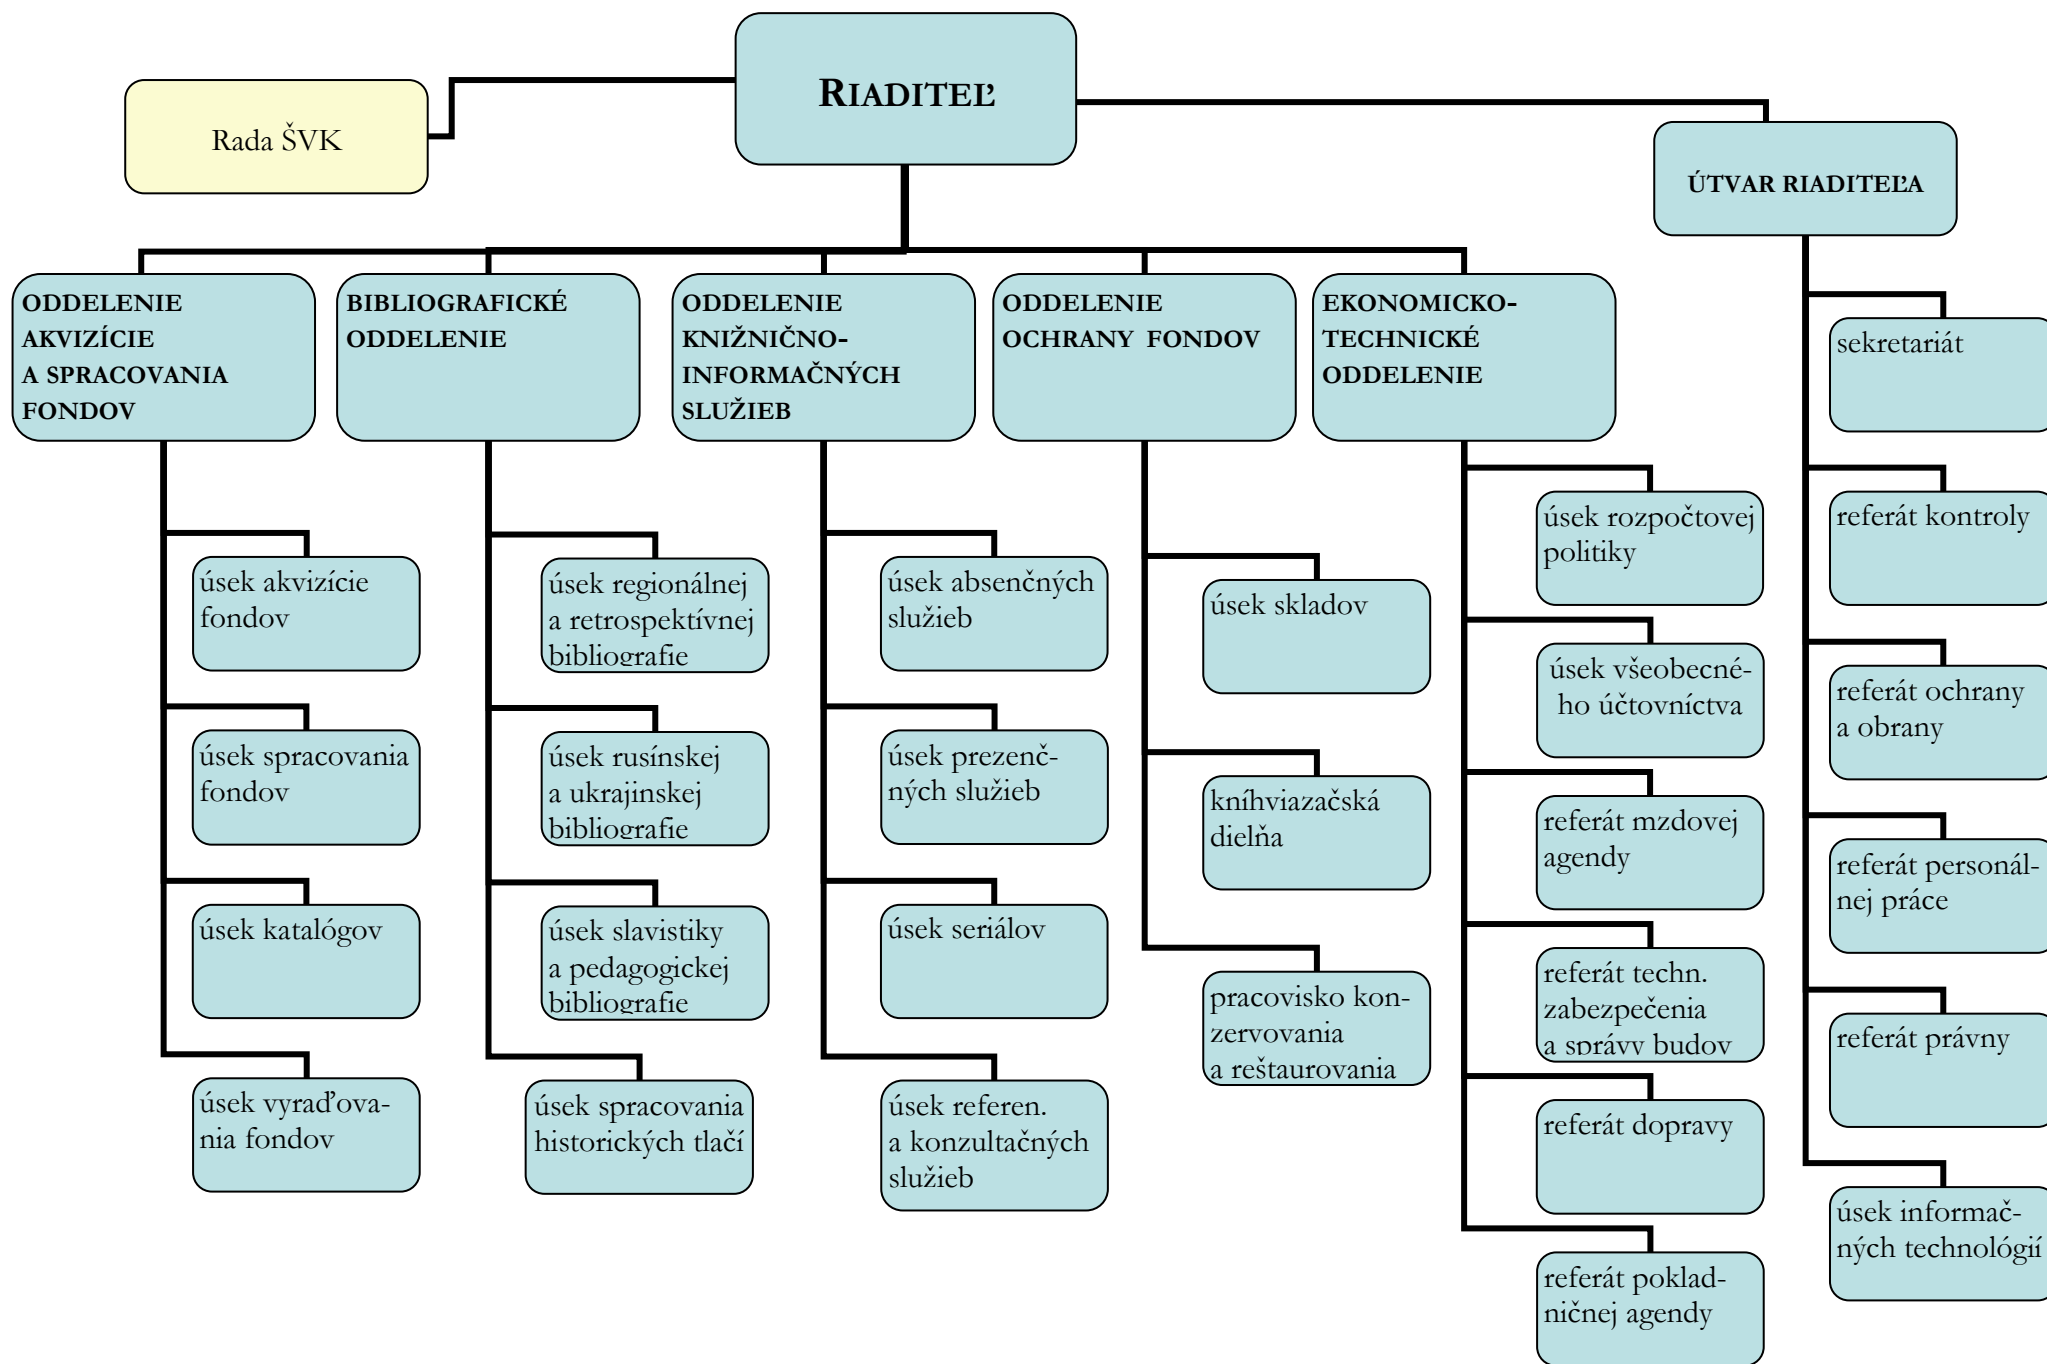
RIADITEĽ

Rada ŠVK

ÚTVAR RIADITEĽA

ODDELENIE AKVIZÍCIE A SPRACOVANIA FONDOV

úsek akvizície fondov

úsek spracovania fondov

úsek katalógov

úsek vyraďovania fondov

BIBLIOGRAFICKÉ ODDELENIE

úsek regionálnej a retrospektívnej bibliografie

úsek rusínskej a ukrajinskej bibliografie

úsek slavistiky a pedagogickej bibliografie

úsek spracovania historických tlačí

ODDELENIE KNIŽNIČNO-INFORMAČNÝCH SLUŽIEB

úsek absenčných služieb

úsek prezenčných služieb

úsek seriálov

úsek referen. a konzultačných služieb

ODDELENIE OCHRANY FONDOV

úsek skladov

kníhviazačská dielňa

pracovisko konzervovania a reštaurovania

EKONOMICKO-TECHNICKÉ ODDELENIE

úsek rozpočtovej politiky

úsek všeobecného účtovníctva

referát mzdovej agendy

referát techn. zabezpečenia a správy budov

referát dopravy

referát pokladničnej agendy

sekretariát

referát kontroly

referát ochrany a obrany

referát personálnej práce

referát právny

úsek informačných technológií